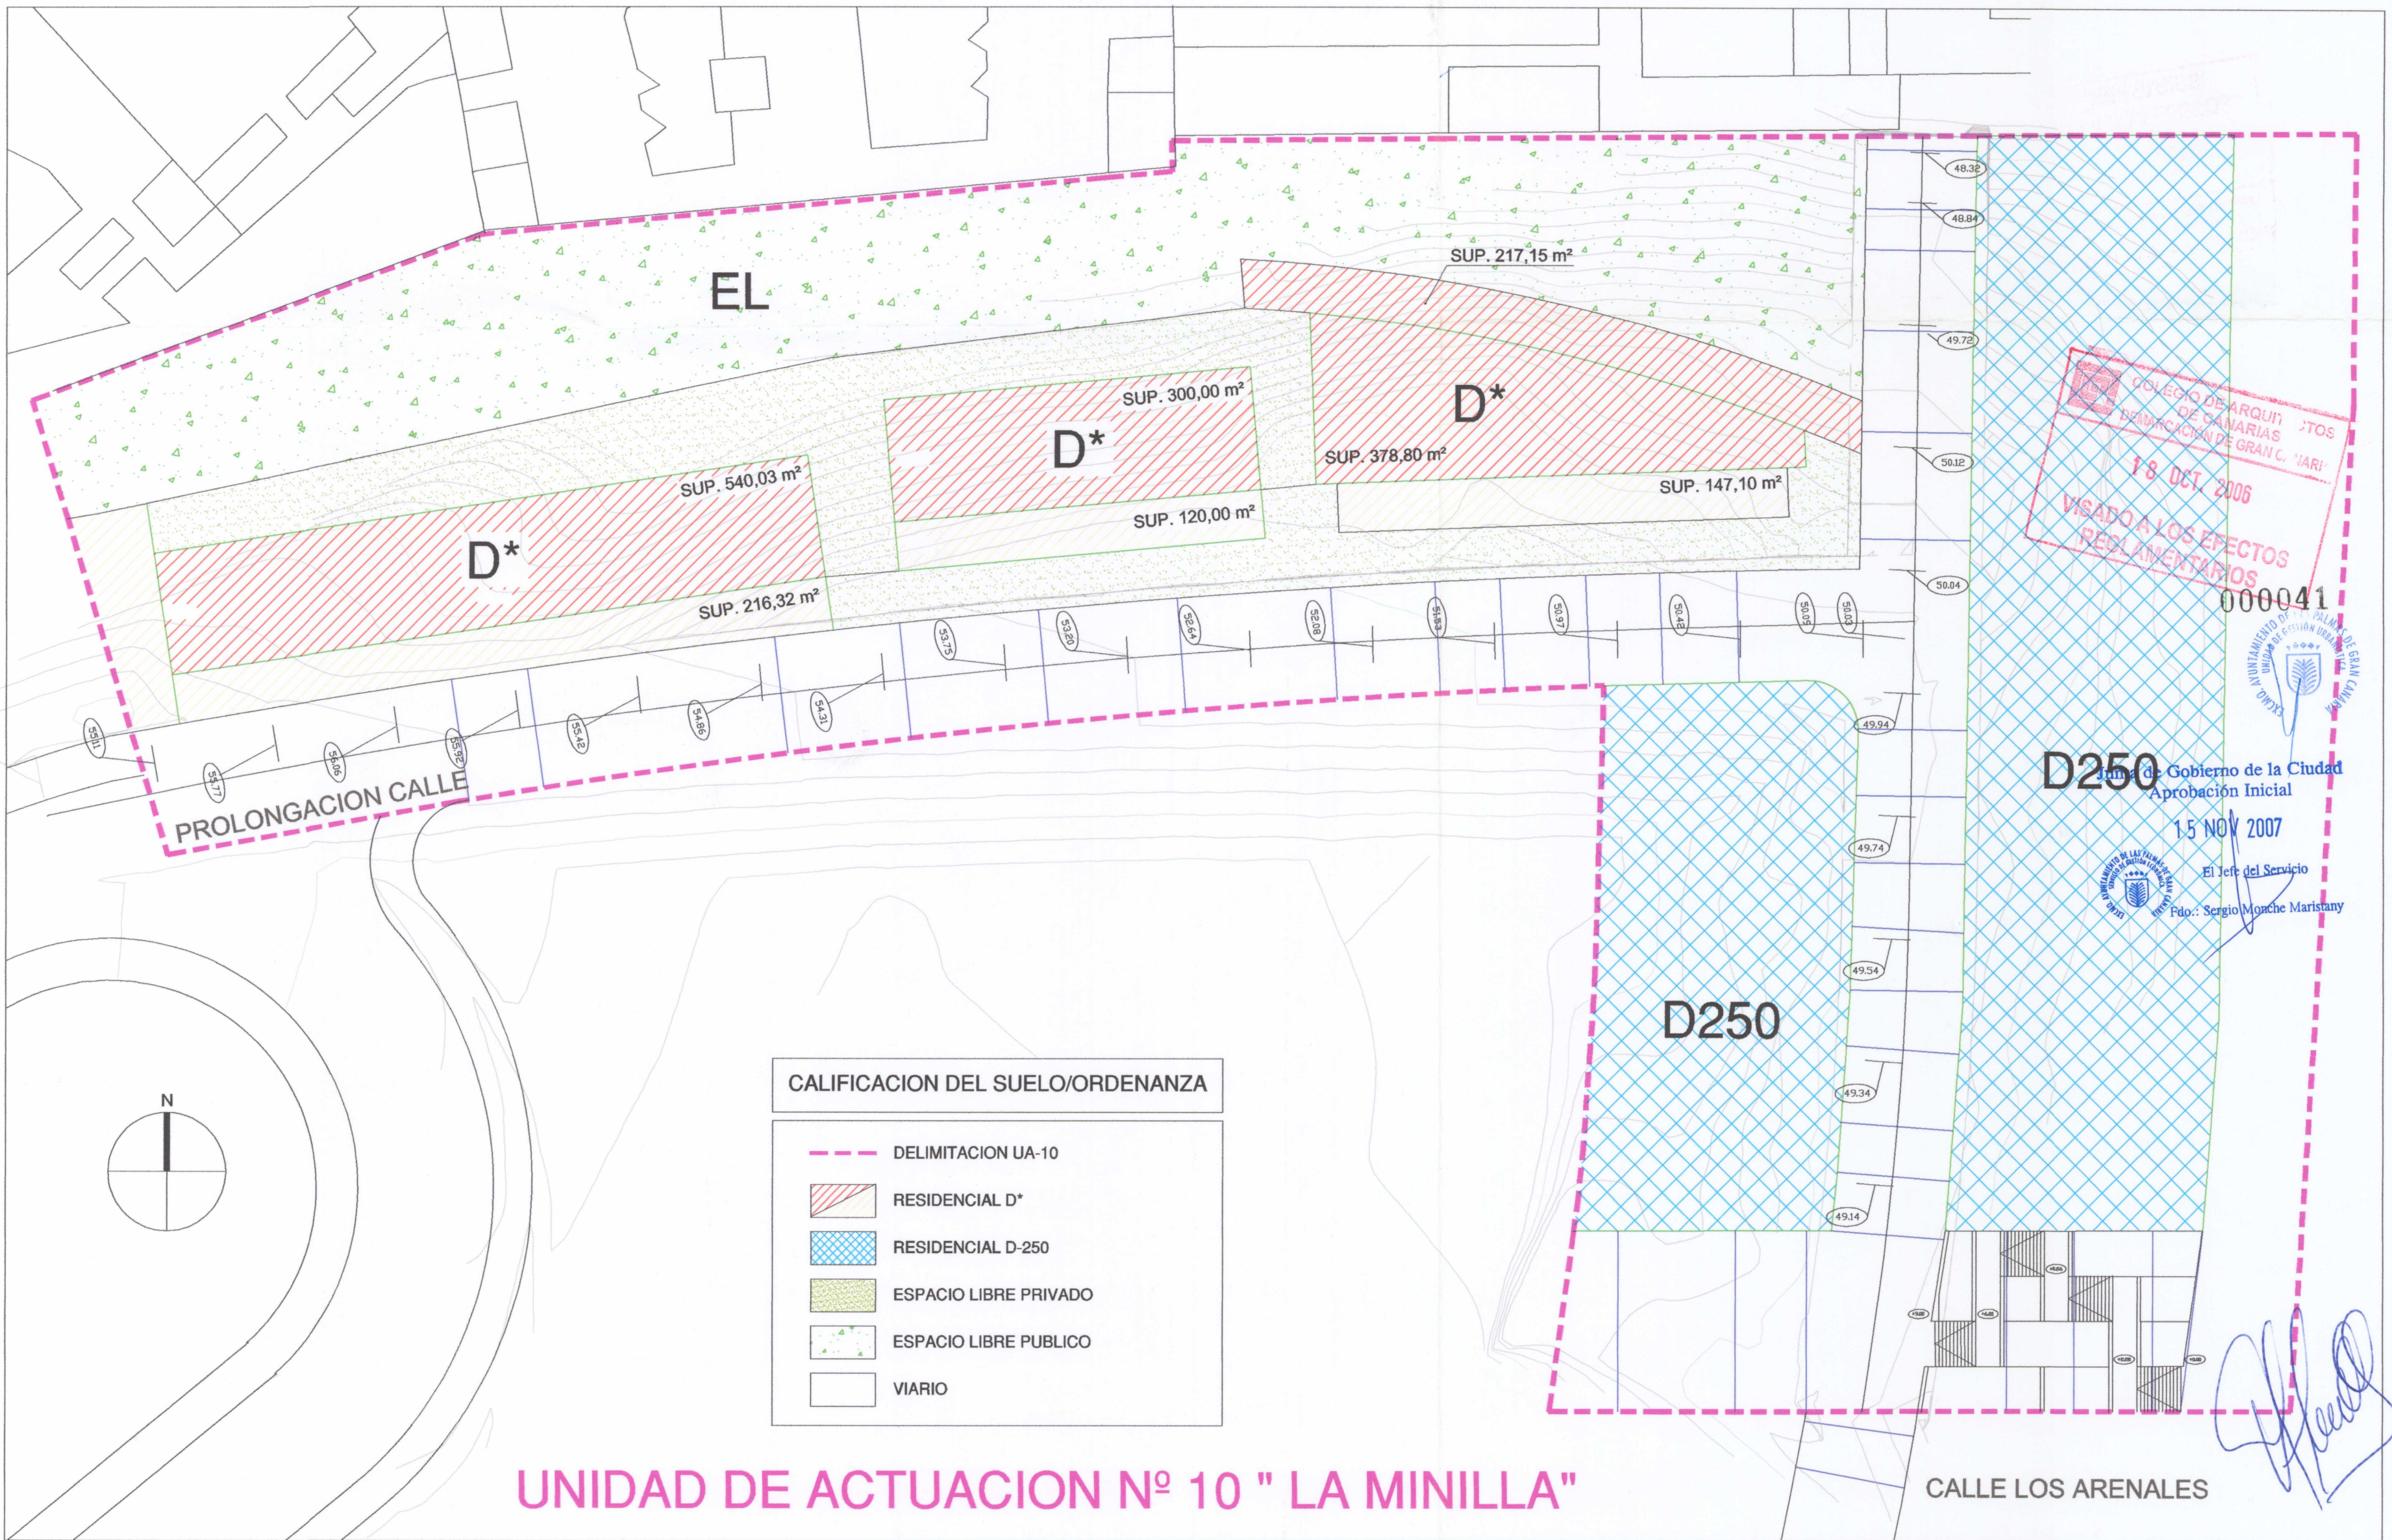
EL

SUP. 217,15 m²

D*

SUP. 300,00 m²

D*

SUP. 378,80 m²

SUP. 147,10 m²

SUP. 540,03 m²

SUP. 120,00 m²

D*

SUP. 216,32 m²

48.32
48.84
49.72
50.12
50.04
50.03
50.09
50.48
50.97
51.53
52.08
52.64
53.20
53.75
54.31
54.86
55.42
55.98
56.06
55.77
55.11
49.94
49.74
49.54
49.34
49.14

PROLONGACION CALLE

COLEGIO DE ARQUITECTOS DE CANARIAS DEMARCACIÓN DE GRAN CANARIA
18 OCT. 2006
VISADO A LOS EFECTOS REGLAMENTARIOS
000041

EXCMO. AYUNTAMIENTO DE LAS PALMAS DE GRAN CANARIA UNIDAD DE GESTIÓN URBANÍSTICA

D250

Junta de Gobierno de la Ciudad
Aprobación Inicial
15 NOV 2007
El Jefe del Servicio
Fdo.: Sergio Monche Maristany

D250

N

CALIFICACION DEL SUELO/ORDENANZA

DELIMITACION UA-10
RESIDENCIAL D*
RESIDENCIAL D-250
ESPACIO LIBRE PRIVADO
ESPACIO LIBRE PUBLICO
VIARIO

UNIDAD DE ACTUACION Nº 10 " LA MINILLA"

CALLE LOS ARENALES